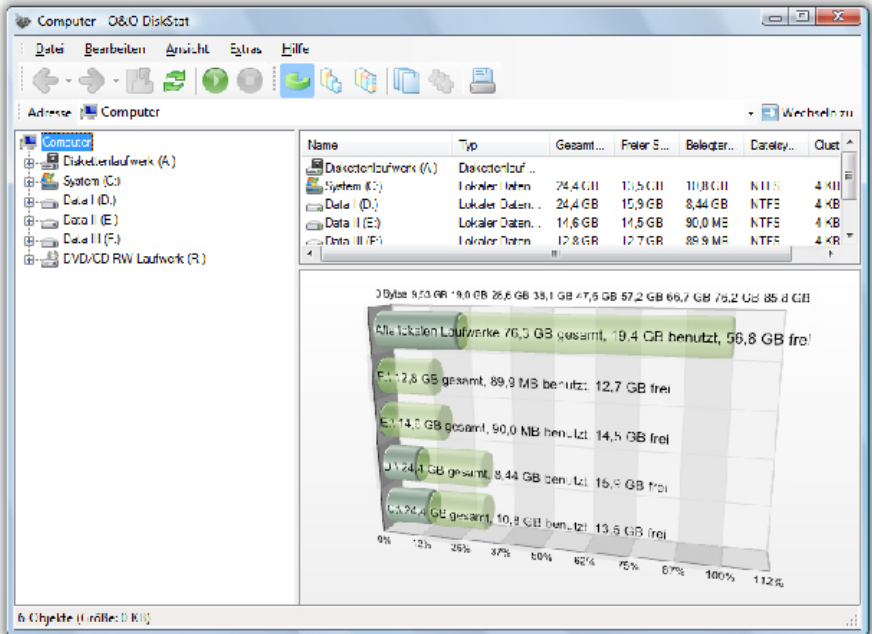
Computer - O&O DiskStat

Datei Bearbeiten Ansicht Extras Hilfe

Adresse Computer Wechseln zu

Computer
Diskettenlaufwerk (A:)
System (C:)
Data I (D:)
Data II (E:)
Data III (F:)
DVD/CD-RW-Laufwerk (R:)

| Name | Typ | Gesamt... | Freier S... | Belegter... | Dateisy... | Clust |
|---|---|---|---|---|---|---|
| Diskettenlaufwerk (A:) | Diskettenlauf... | | | | | |
| System (C:) | Lokaler Daten... | 24,4 GB | 13,5 GB | 10,8 GB | NTFS | 4 KB |
| Data I (D:) | Lokaler Daten... | 24,4 GB | 15,9 GB | 8,44 GB | NTFS | 4 KB |
| Data II (E:) | Lokaler Daten... | 14,6 GB | 14,5 GB | 90,0 MB | NTFS | 4 KB |
| Data III (F:) | Lokaler Daten... | 12,8 GB | 12,7 GB | 89,9 MB | NTFS | 4 KB |

0 Bytes 9,53 GB 19,0 GB 28,6 GB 38,1 GB 47,6 GB 57,2 GB 66,7 GB 76,2 GB 85,8 GB

Alle lokalen Laufwerke 76,3 GB gesamt, 19,4 GB benutzt, 56,8 GB frei
F: 12,8 GB gesamt, 89,9 MB benutzt, 12,7 GB frei
E: 14,6 GB gesamt, 90,0 MB benutzt, 14,5 GB frei
D: 24,4 GB gesamt, 8,44 GB benutzt, 15,9 GB frei
C: 24,4 GB gesamt, 10,8 GB benutzt, 13,5 GB frei

0% 12% 25% 37% 50% 62% 75% 87% 100% 112%

6 Objekte (Größe: 0 KB)